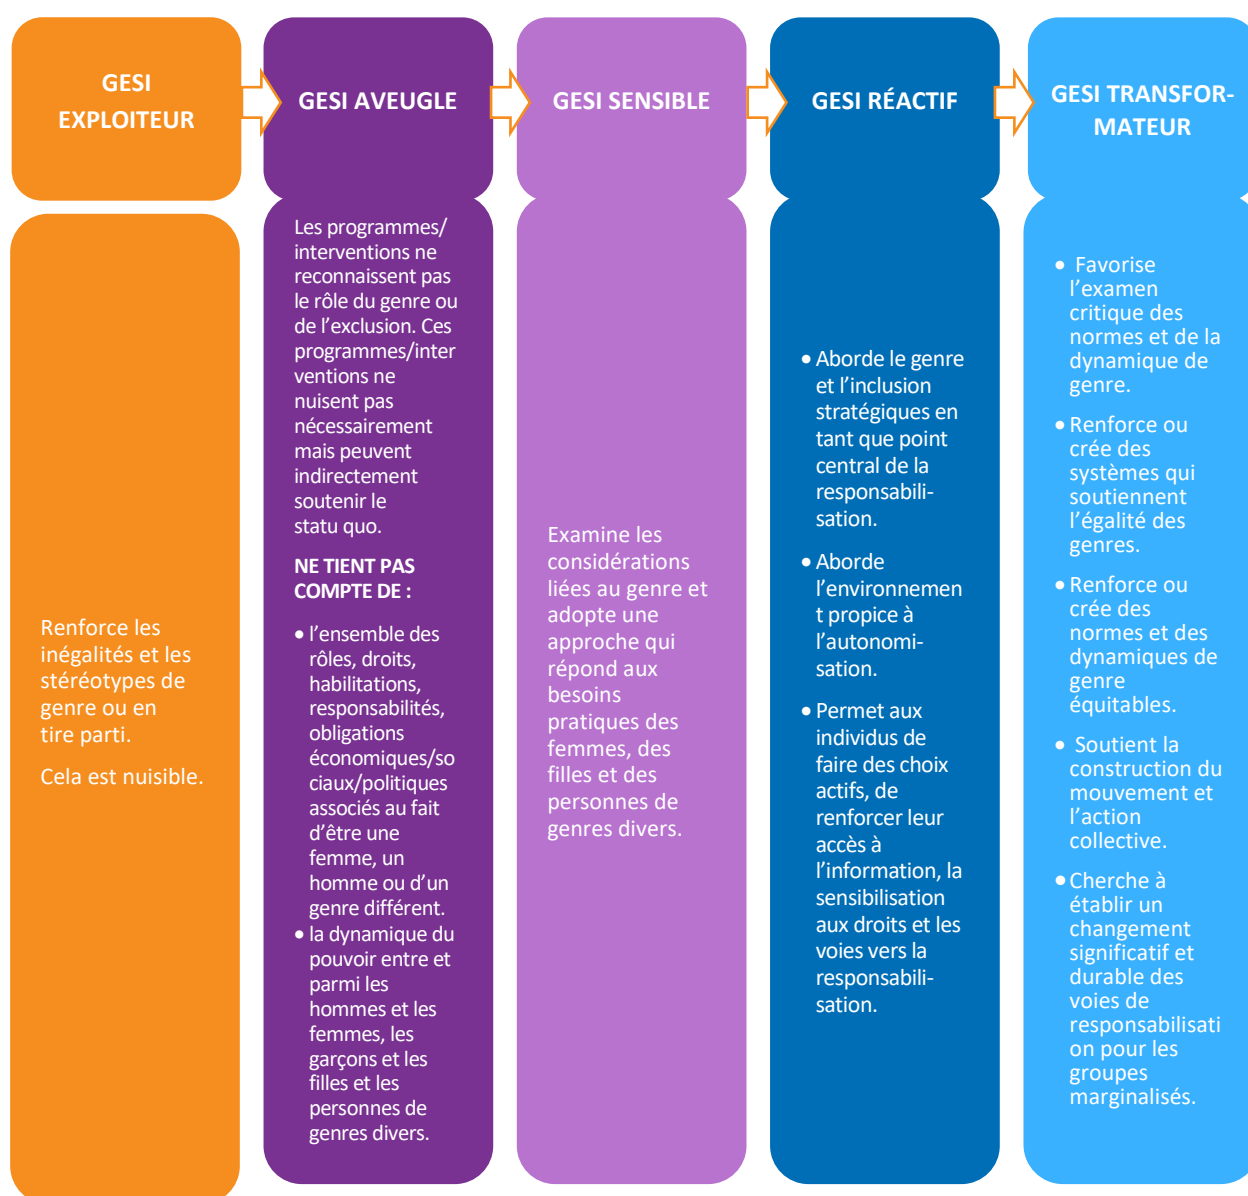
GESI EXPLOITEUR

Renforce les inégalités et les stéréotypes de genre ou en tire parti.

Cela est nuisible.

GESI AVEUGLE

Les programmes/ interventions ne reconnaissent pas le rôle du genre ou de l'exclusion. Ces programmes/interventions ne nuisent pas nécessairement mais peuvent indirectement soutenir le statu quo.

NE TIENT PAS COMPTE DE :

- l'ensemble des rôles, droits, habilitations, responsabilités, obligations économiques/sociaux/politiques associés au fait d'être une femme, un homme ou d'un genre différent.
- la dynamique du pouvoir entre et parmi les hommes et les femmes, les garçons et les filles et les personnes de genres divers.

GESI SENSIBLE

Examine les considérations liées au genre et adopte une approche qui répond aux besoins pratiques des femmes, des filles et des personnes de genres divers.

GESI RÉACTIF

- Aborde le genre et l'inclusion stratégiques en tant que point central de la responsabilisation.
- Aborde l'environnement propice à l'autonomisation.
- Permet aux individus de faire des choix actifs, de renforcer leur accès à l'information, la sensibilisation aux droits et les voies vers la responsabilisation.

GESI TRANSFORMATEUR

- Favorise l'examen critique des normes et de la dynamique de genre.
- Renforce ou crée des systèmes qui soutiennent l'égalité des genres.
- Renforce ou crée des normes et des dynamiques de genre équitables.
- Soutient la construction du mouvement et l'action collective.
- Cherche à établir un changement significatif et durable des voies de responsabilisation pour les groupes marginalisés.